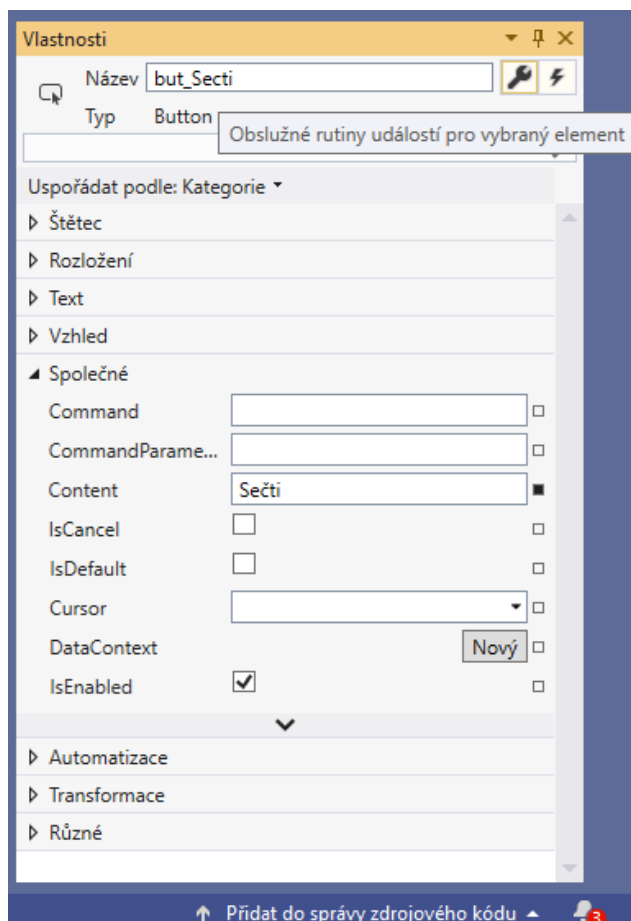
Vlastnosti

Název but_Secti

Typ Button

Obslužné rutiny událostí pro vybraný element

Uspořádat podle: Kategorie

Štětec

Rozložení

Text

Vzhled

Společné

Command

CommandParame...

Content Sečti

IsCancel

IsDefault

Cursor

DataContext Nový

IsEnabled

Automatizace

Transformace

Různé

Přidat do správy zdrojového kódu

3